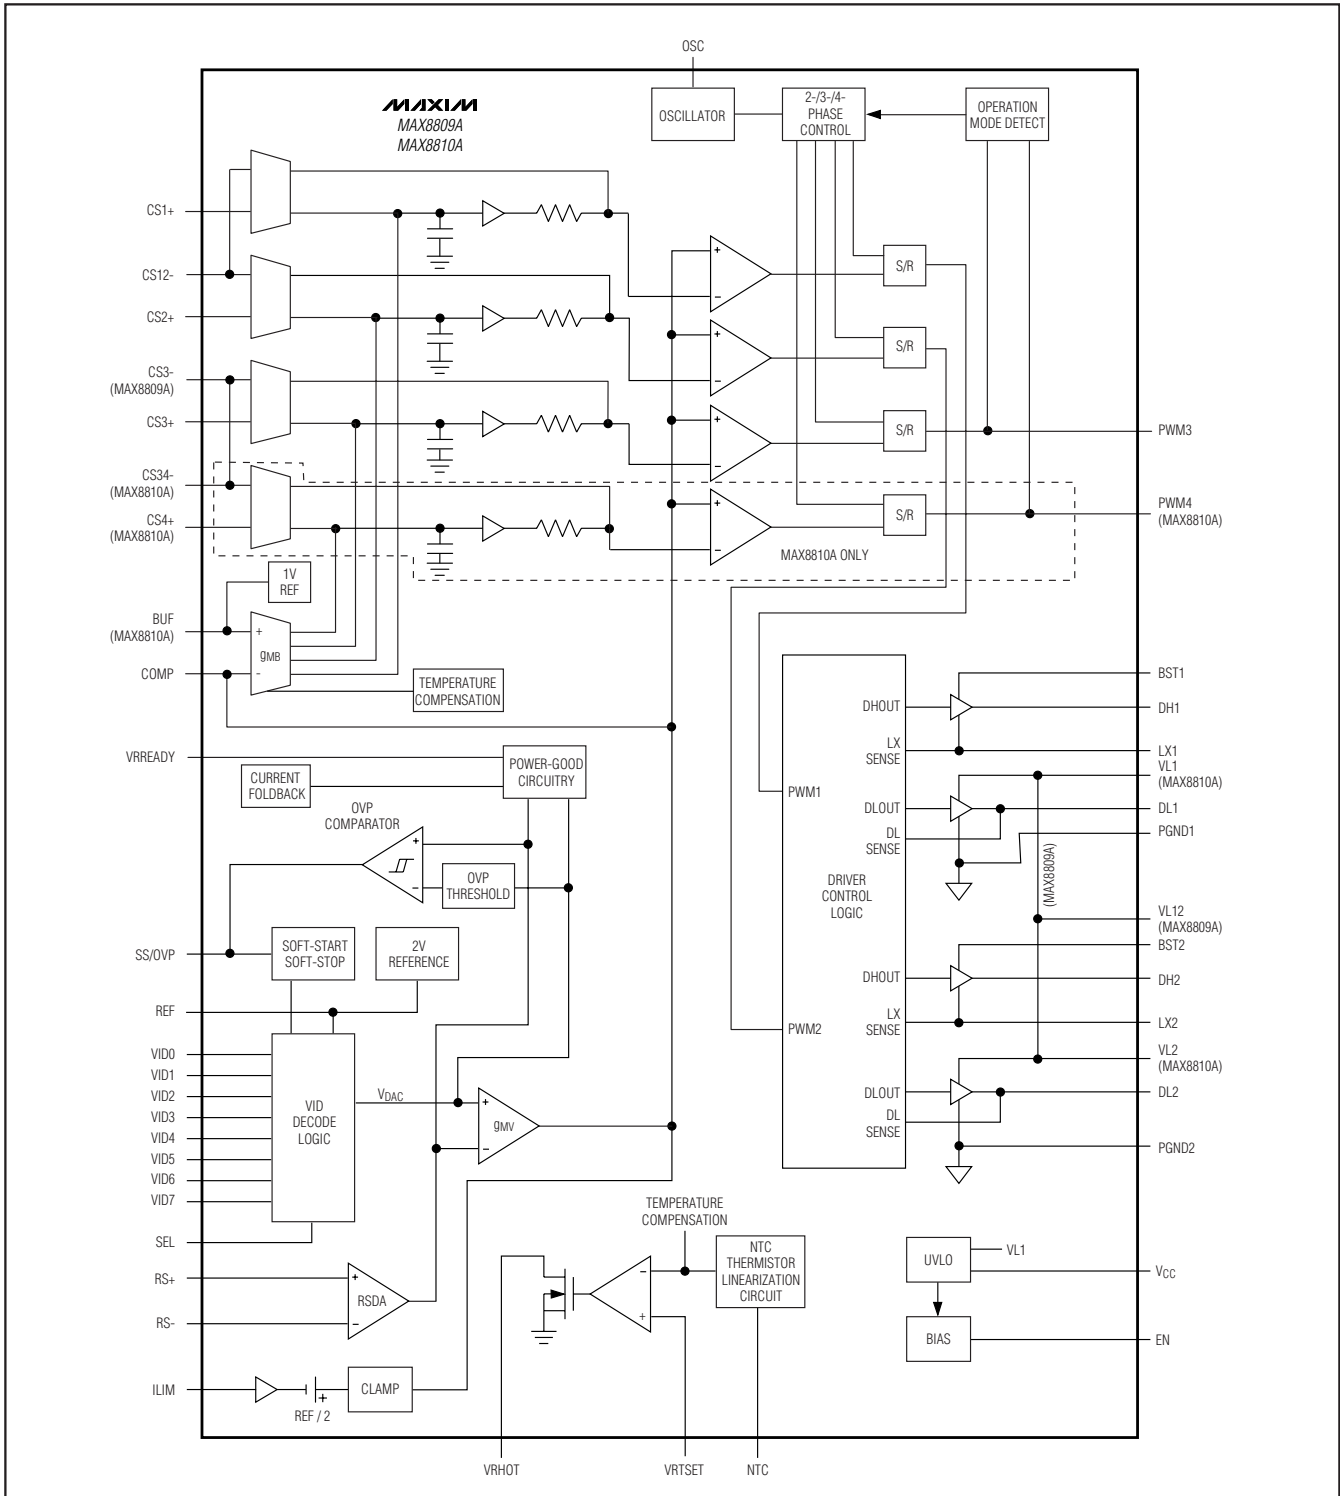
OSC

MAXIM
MAX8809A
MAX8810A

OSCILLATOR

2-/3-/4-
PHASE
CONTROL

OPERATION
MODE DETECT

CS1+

CS12-

CS2+

CS3-
(MAX8809A)

CS3+

CS34-
(MAX8810A)

CS4+
(MAX8810A)

+
-
S/R

+
-
S/R

+
-
S/R

+
-
S/R

PWM3

PWM4
(MAX8810A)

MAX8810A ONLY

1V
REF

BUF
(MAX8810A)

COMP

+
$g_{MB}$
-

TEMPERATURE
COMPENSATION

VRREADY

CURRENT
FOLDBACK

POWER-GOOD
CIRCUITRY

OVP
COMPARATOR

+
-

OVP
THRESHOLD

SS/OVP

SOFT-START
SOFT-STOP

2V
REFERENCE

REF

VID0
VID1
VID2
VID3
VID4
VID5
VID6
VID7

VID
DECODE
LOGIC

$V_{DAC}$

+
$g_{MV}$
-

SEL

RS+

RS-

+
RSDA
-

ILIM

REF / 2

CLAMP

TEMPERATURE
COMPENSATION

-
+

NTC
THERMISTOR
LINEARIZATION
CIRCUIT

VRHOT

VRTSET

NTC

PWM1

PWM2

DRIVER
CONTROL
LOGIC

DHOUT
LX
SENSE
DLOUT
DL
SENSE

DHOUT
LX
SENSE
DLOUT
DL
SENSE

(MAX8809A)

BST1
DH1
LX1
VL1
(MAX8810A)
DL1
PGND1
VL12
(MAX8809A)
BST2
DH2
LX2
VL2
(MAX8810A)
DL2
PGND2

UVLO

VL1

$V_{CC}$

BIAS

EN